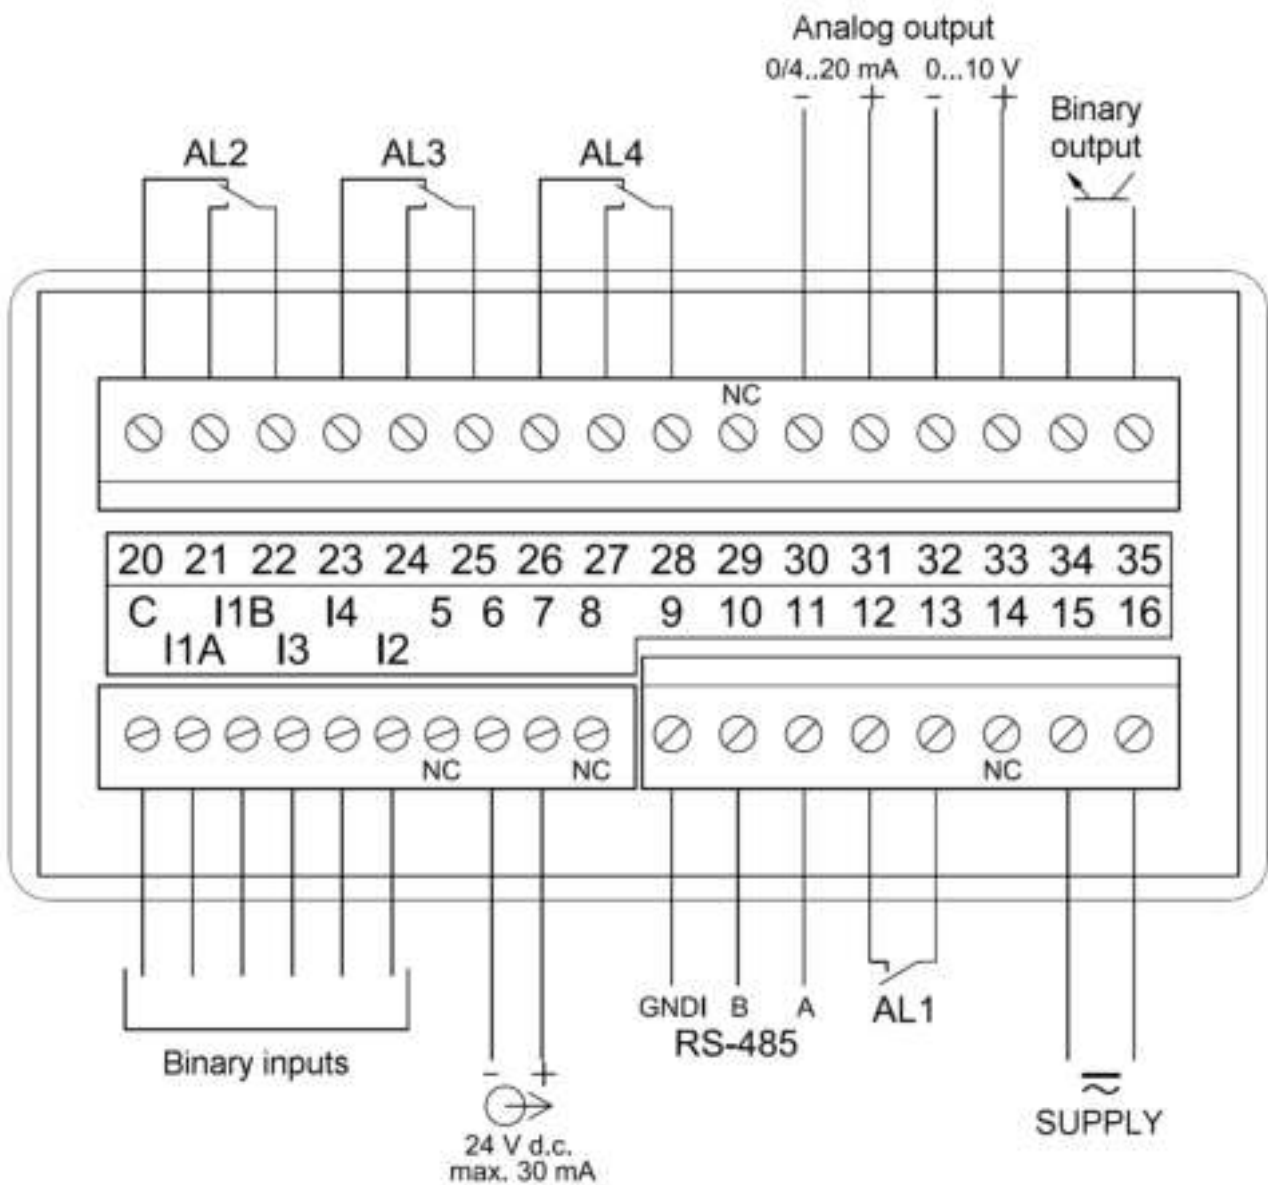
Analog output
0/4..20 mA 0...10 V
– + – +
Binary output
AL2
AL3
AL4
NC
20 21 22 23 24 25 26 27 28 29 30 31 32 33 34 35
C I1B I4 5 6 7 8 9 10 11 12 13 14 15 16
I1A I3 I2
NC NC
NC
GNDI B A
RS-485
AL1
Binary inputs
– +
24 V d.c.
max. 30 mA
$\approx$
SUPPLY